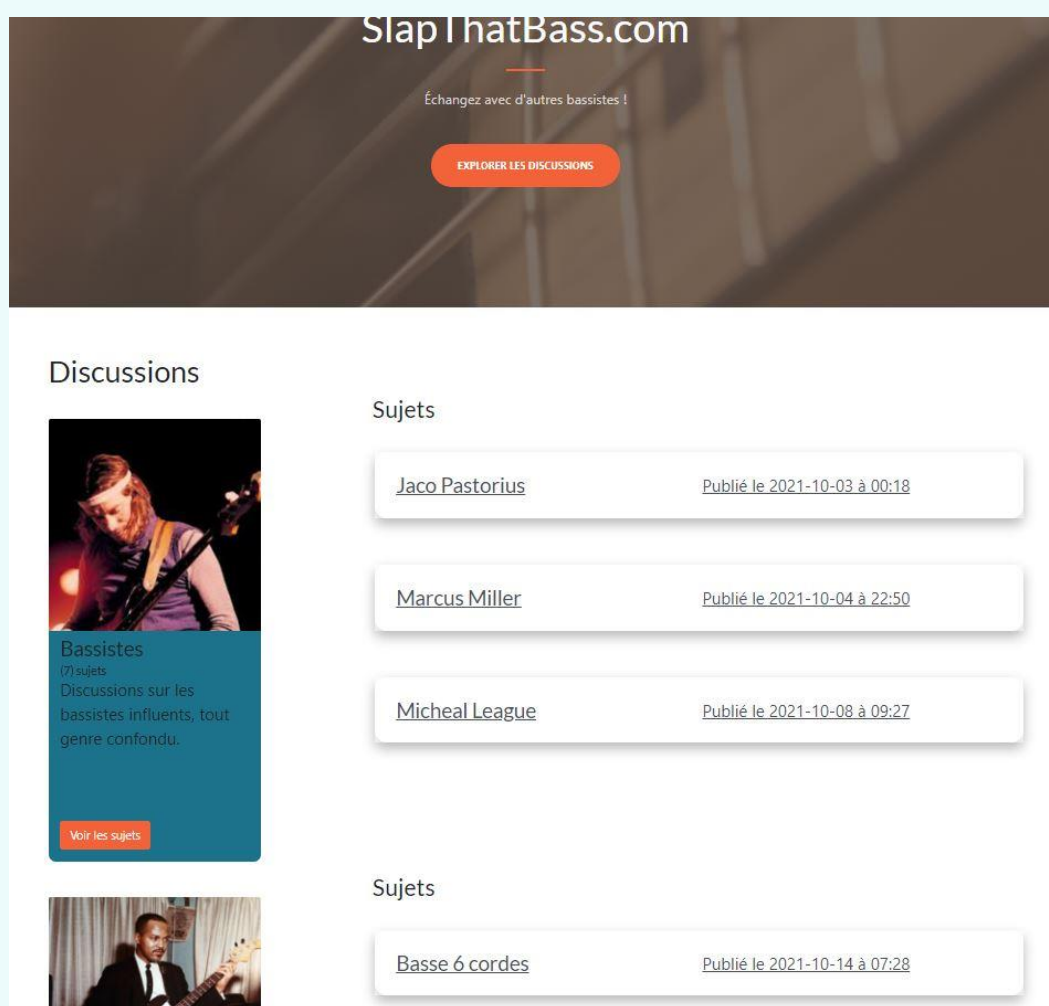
SlapThatBass.com

Échangez avec d'autres bassistes !

EXPLORER LES DISCUSSIONS

Discussions

Bassistes
(7) sujets
Discussions sur les bassistes influents, tout genre confondu.

Voir les sujets

Sujets

Jaco Pastorius Publié le 2021-10-03 à 00:18

Marcus Miller Publié le 2021-10-04 à 22:50

Micheal League Publié le 2021-10-08 à 09:27

Sujets

Basse 6 cordes Publié le 2021-10-14 à 07:28